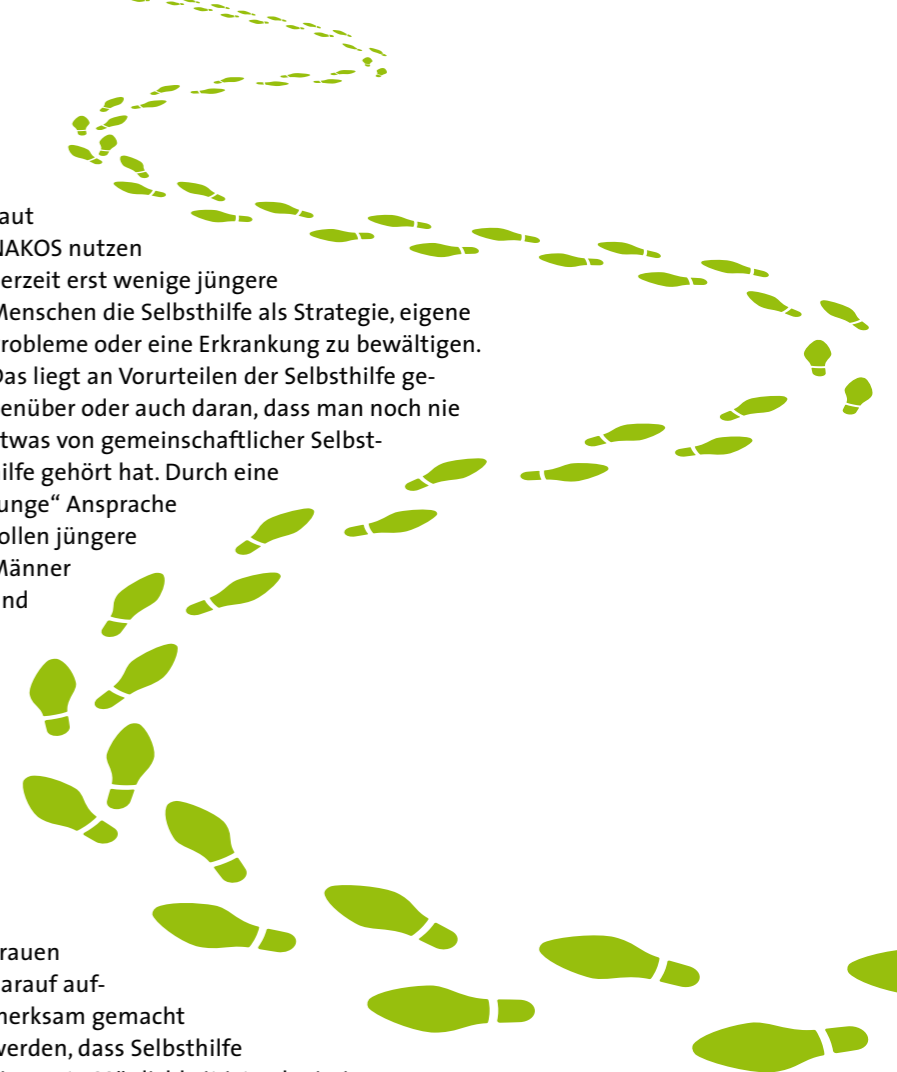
aut
IAKOS nutzen
erzeit erst wenige jüngere
Menschen die Selbsthilfe als Strategie, eigene
robleme oder eine Erkrankung zu bewältigen.
Das liegt an Vorurteilen der Selbsthilfe gegenüber oder auch daran, dass man noch nie
twas von gemeinschaftlicher Selbsthilfe gehört hat. Durch eine
unge“ Ansprache
ollen jüngere
Männer
nd

rauen
arauf aufmerksam gemacht
werden, dass Selbsthilfe
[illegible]